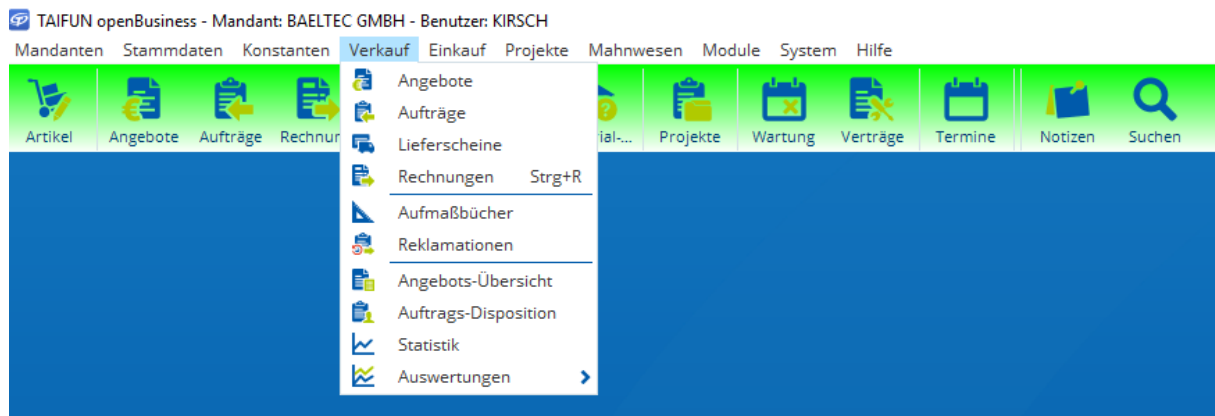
TAIFUN openBusiness - Mandant: BAELTEC GMBH - Benutzer: KIRSCH

Mandanten Stammdaten Konstanten Verkauf Einkauf Projekte Mahnwesen Module System Hilfe

Artikel Angebote Aufträge Rechnun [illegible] ial-... Projekte Wartung Verträge Termine Notizen Suchen

Angebote
Aufträge
Lieferscheine
Rechnungen Strg+R
Aufmaßbücher
Reklamationen
Angebots-Übersicht
Auftrags-Disposition
Statistik
Auswertungen